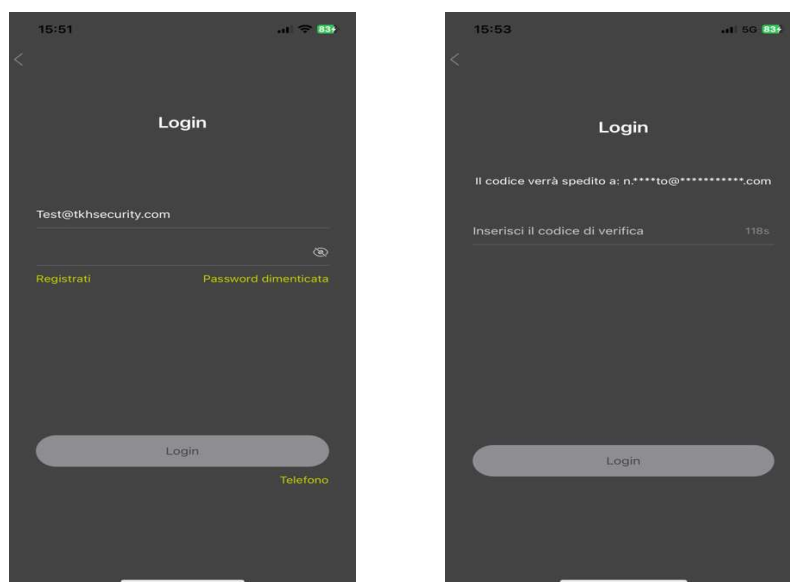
15:51

83

Login

Test@tkhsecurity.com

Registrati

Password dimenticata

Login

Telefono

15:53

5G 83

Login

Il codice verrà spedito a: n.****to@***********.com

Inserisci il codice di verifica

118s

Login